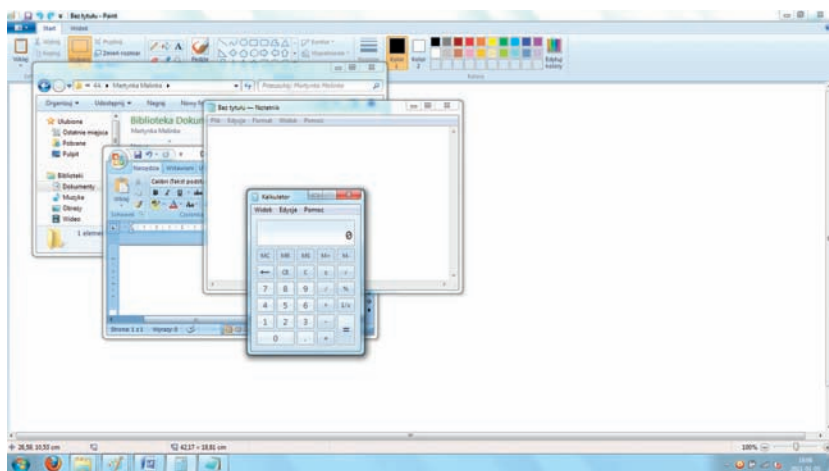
Bez tytułu - Paint

Start Widok

Wklej

Zaznacz

Kształty

Kontur

Wypełnienie

Rozmiar

Kolor 1

Kolor 2

Edytuj kolory

Kolory

Martynka Malinka

Przeszukaj: Martynka Malinka

Organizuj Udostępnij Nagraj Nowy folder

Ulubione

Ostatnie miejsca

Pobrane

Pulpit

Biblioteka Dokumenty

Martynka Malinka

Biblioteki

Dokumenty

Muzyka

Obrazy

Wideo

1 element

Bez tytułu — Notatnik

Plik Edycja Format Widok Pomoc

Narzędzia Wstawianie

Calibri (Tekst podst.)

Wklej

Schowek

Czcionka

Strona: 1 z 1 Wyrazy: 0

Kalkulator

Widok Edycja Pomoc

0

| MC | MR | MS | M+ | M- |
|---|---|---|---|---|
| ← | CE | C | ± | √ |
| 7 | 8 | 9 | / | % |
| 4 | 5 | 6 | * | 1/x |
| 1 | 2 | 3 | - | = |
| 0 | | , | + | |

26,58, 10,53 cm

42,17 × 18,81 cm

100%